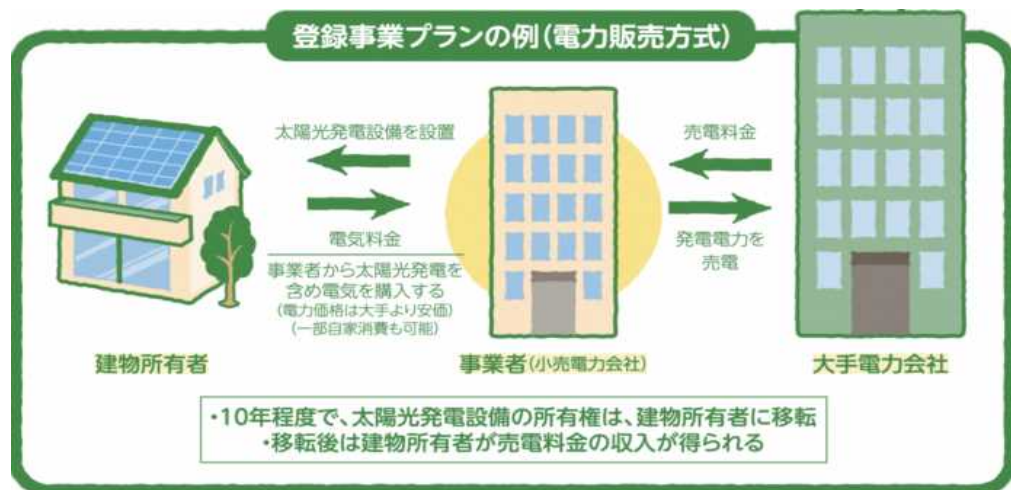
登録事業プランの例(電力販売方式)

太陽光発電設備を設置

電気料金

事業者から太陽光発電を含め電気を購入する
(電力価格は大手より安価)
(一部自家消費も可能)

売電料金

発電電力を売電

建物所有者

事業者(小売電力会社)

大手電力会社

・10年程度で、太陽光発電設備の所有権は、建物所有者に移転
・移転後は建物所有者が売電料金の収入が得られる